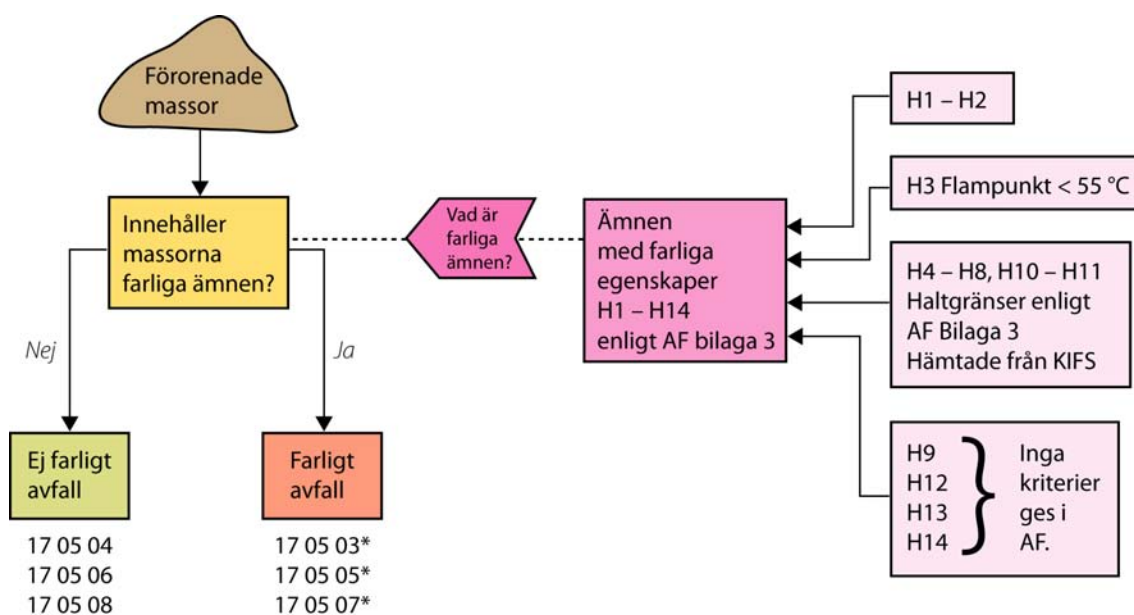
Förorenade massor

Innehåller massorna farliga ämnen?

Vad är farliga ämnen?

Ämnen med farliga egenskaper H1 – H14 enligt AF bilaga 3

H1 – H2

H3 Flampunkt < 55 °C

H4 – H8, H10 – H11 Haltgränser enligt AF Bilaga 3 Hämtade från KIFS

H9
H12
H13
H14

Inga kriterier ges i AF.

Nej

Ja

Ej farligt avfall

17 05 04
17 05 06
17 05 08

Farligt avfall

17 05 03*
17 05 05*
17 05 07*